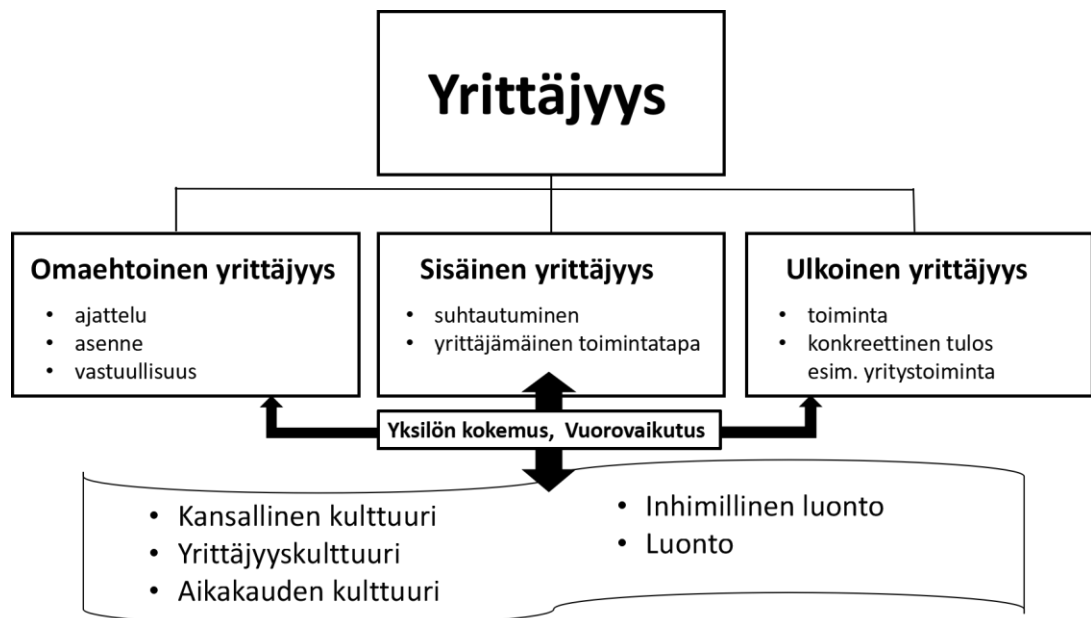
Yrittäjyys

Omaehtoinen yrittäjyys
- ajattelu
- asenne
- vastuullisuus

Sisäinen yrittäjyys
- suhtautuminen
- yrittäjämäinen toimintatapa

Ulkoinen yrittäjyys
- toiminta
- konkreettinen tulos esim. yritystoiminta

Yksilön kokemus, Vuorovaikutus

- Kansallinen kulttuuri
- Yrittäjyyskulttuuri
- Aikakauden kulttuuri

- Inhimillinen luonto
- Luonto